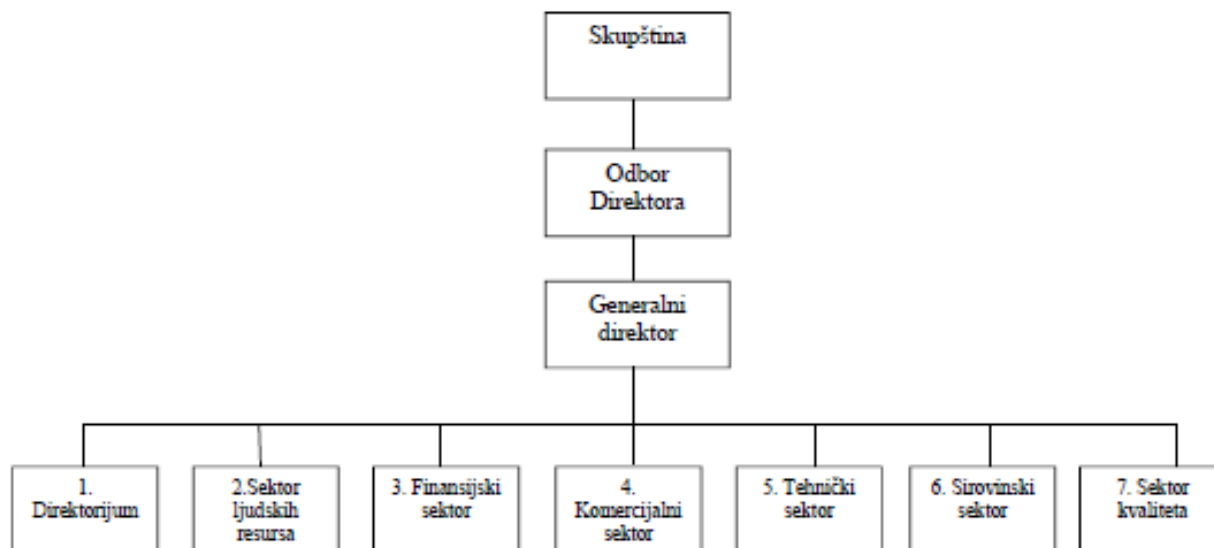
Skupština

Odbor Direktora

Generalni direktor

1. Direktorijum

2.Sektor ljudskih resursa

3. Finansijski sektor

4. Komercijalni sektor

5. Tehnički sektor

6. Sirovinski sektor

7. Sektor kvaliteta